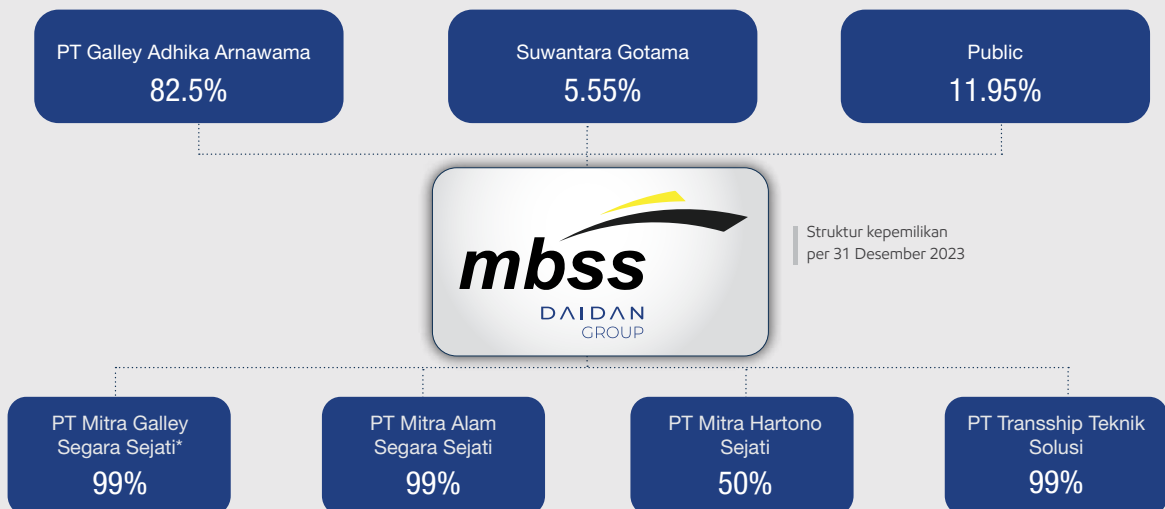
PT Galley Adhika Arnawama
82.5%

Suwantara Gotama
5.55%

Public
11.95%

mbss
DAIDAN
GROUP

Struktur kepemilikan
per 31 Desember 2023

PT Mitra Galley Segara Sejati*
99%

PT Mitra Alam Segara Sejati
99%

PT Mitra Hartono Sejati
50%

PT Transship Teknik Solusi
99%